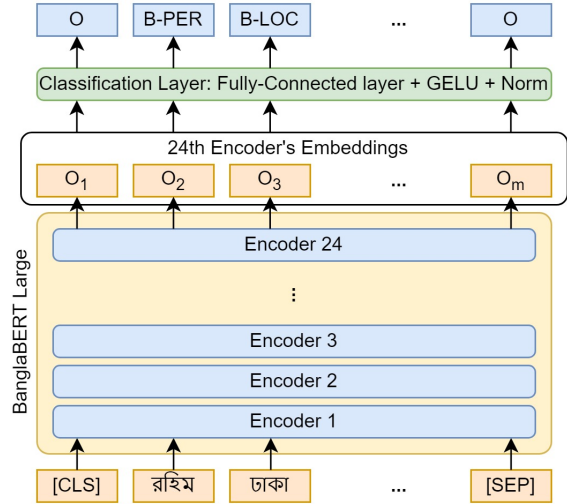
O
B-PER
B-LOC
...
O

Classification Layer: Fully-Connected layer + GELU + Norm

24th Encoder's Embeddings

$O_1$
$O_2$
$O_3$
...
$O_m$

BanglaBERT Large

Encoder 24

⋮

Encoder 3

Encoder 2

Encoder 1

[CLS]
রহিম
ঢাকা
...
[SEP]